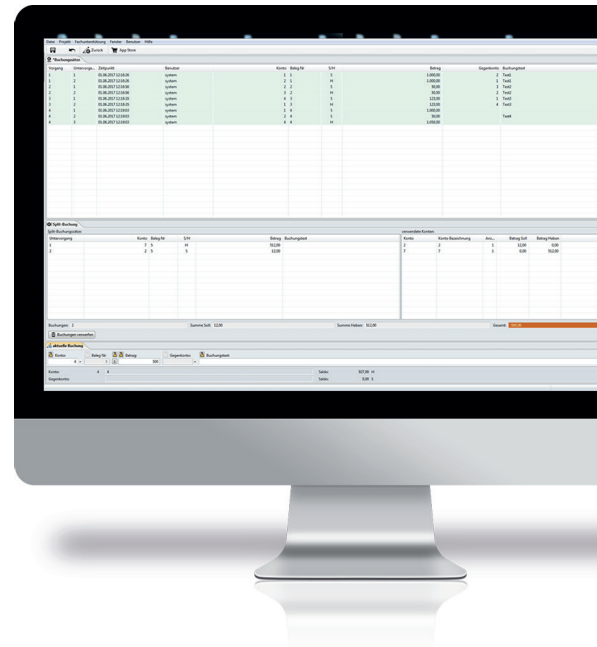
Datei Projekt Fachuntersützung Fenster Benutzer Hilfe

Zurück App Store

*Buchungsliste

| Vorgang | Untervorgang | Zeitpunkt | Benutzer | Konto | Beleg Nr | S/H | Betrag | Gegenkonto | Buchungstext |
|---|---|---|---|---|---|---|---|---|---|
| 1 | 1 | 01.06.2017 12:16:06 | system | 1 | 1 | S | 1.000,00 | 2 | Text1 |
| 1 | 2 | 01.06.2017 12:16:06 | system | 2 | 1 | H | 1.000,00 | 1 | Text1 |
| 2 | 1 | 01.06.2017 12:16:06 | system | 2 | 2 | S | 30,00 | 3 | Text2 |
| 2 | 2 | 01.06.2017 12:16:06 | system | 3 | 2 | H | 30,00 | 2 | Text2 |
| 3 | 1 | 01.06.2017 12:16:15 | system | 4 | 3 | S | 123,00 | 1 | Text3 |
| 3 | 2 | 01.06.2017 12:16:15 | system | 1 | 3 | H | 123,00 | 4 | Text3 |
| 4 | 1 | 01.06.2017 12:19:03 | system | 5 | 4 | S | 1.000,00 | | |
| 4 | 2 | 01.06.2017 12:19:03 | system | 2 | 4 | S | 30,00 | | Text4 |
| 4 | 3 | 01.06.2017 12:19:03 | system | 4 | 4 | H | 1.030,00 | | |

Split-Buchung

Split-Buchungsdaten

| Untervorgang | Konto | Beleg Nr | S/H | Betrag | Buchungstext |
|---|---|---|---|---|---|
| 1 | 7 | 5 | H | 512,00 | |
| 2 | 2 | 5 | S | 12,00 | |

verwendete Konten

| Konto | Konto Bezeichnung | Anz... | Betrag Soll | Betrag Haben |
|---|---|---|---|---|
| 2 | 2 | 1 | 12,00 | 0,00 |
| 7 | 7 | 1 | 0,00 | 512,00 |

Buchungen: 2 Summe Soll: 12,00 Summe Haben: 512,00 Gesamt: 500,00

Buchungen verwerfen

aktuelle Buchung

Konto Beleg Nr Betrag Gegenkonto Buchungstext

4 1 500

Konto: 4 4 Saldo: 927,00 H
Gegenkonto: Saldo: 0,00 S